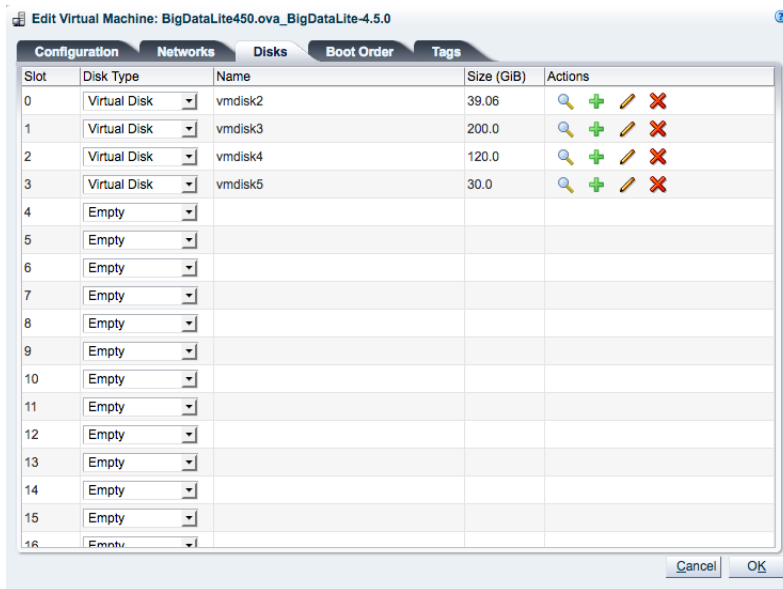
Edit Virtual Machine: BigDataLite450.ova_BigDataLite-4.5.0

Configuration | Networks | Disks | Boot Order | Tags

| Slot | Disk Type | Name | Size (GiB) | Actions |
|---|---|---|---|---|
| 0 | Virtual Disk | vmdisk2 | 39.06 | |
| 1 | Virtual Disk | vmdisk3 | 200.0 | |
| 2 | Virtual Disk | vmdisk4 | 120.0 | |
| 3 | Virtual Disk | vmdisk5 | 30.0 | |
| 4 | Empty | | | |
| 5 | Empty | | | |
| 6 | Empty | | | |
| 7 | Empty | | | |
| 8 | Empty | | | |
| 9 | Empty | | | |
| 10 | Empty | | | |
| 11 | Empty | | | |
| 12 | Empty | | | |
| 13 | Empty | | | |
| 14 | Empty | | | |
| 15 | Empty | | | |
| 16 | Empty | | | |

Cancel OK